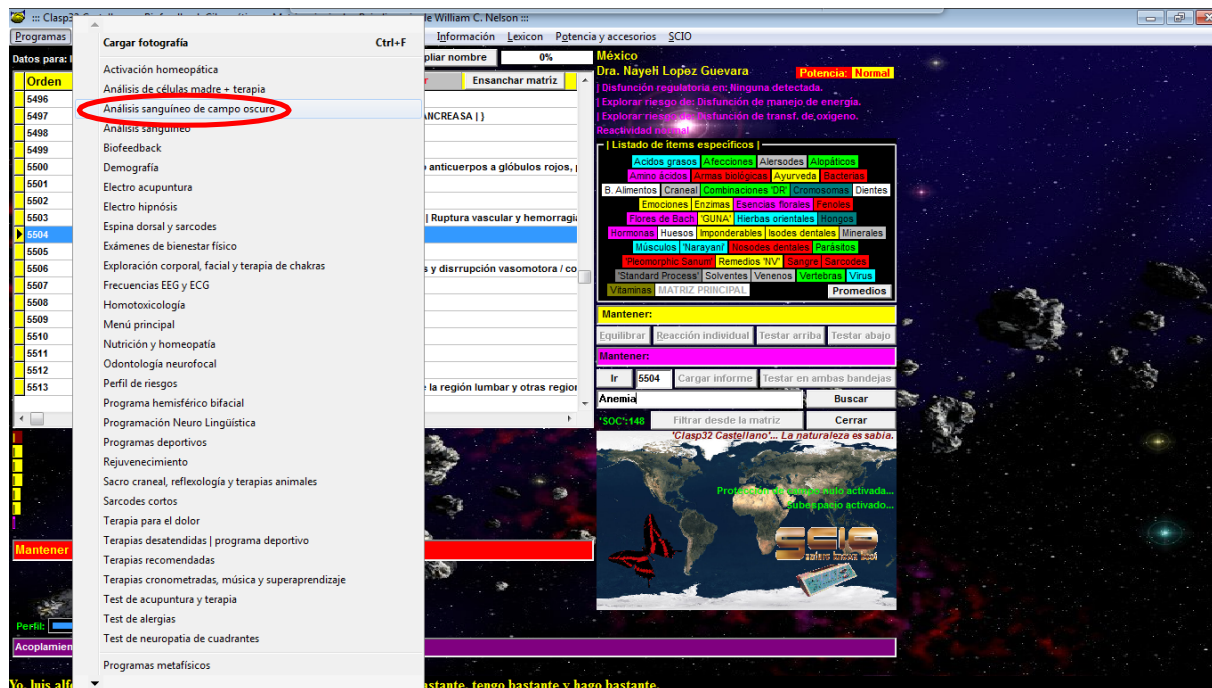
::: Clasp32 Castellano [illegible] de William C. Nelson :::

Programas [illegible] Información Lexicon Potencia y accesorios SCIO

Datos para: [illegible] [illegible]pliar nombre 0%

Orden
5496
5497
5498
5499
5500
5501
5502
5503
5504
5505
5506
5507
5508
5509
5510
5511
5512
5513

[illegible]r Ensanchar matriz
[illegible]ANCREASA | }
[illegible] anticuerpos a glóbulos rojos, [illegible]
| Ruptura vascular y hemorragi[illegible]
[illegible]s y disrrupción vasomotora / co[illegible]
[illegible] la región lumbar y otras regio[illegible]

Cargar fotografía Ctrl+F
Activación homeopática
Análisis de células madre + terapia
Análisis sanguíneo de campo oscuro
Análisis sanguíneo
Biofeedback
Demografía
Electro acupuntura
Electro hipnósis
Espina dorsal y sarcodes
Exámenes de bienestar físico
Exploración corporal, facial y terapia de chakras
Frecuencias EEG y ECG
Homotoxicología
Menú principal
Nutrición y homeopatía
Odontología neurofocal
Perfil de riesgos
Programa hemisférico bifacial
Programación Neuro Lingüística
Programas deportivos
Rejuvenecimiento
Sacro craneal, reflexología y terapias animales
Sarcodes cortos
Terapia para el dolor
Terapias desatendidas | programa deportivo
Terapias recomendadas
Terapias cronometradas, música y superaprendizaje
Test de acupuntura y terapia
Test de alergias
Test de neuropatia de cuadrantes
Programas metafísicos

México
Dra. Nayeli Lopez Guevara Potencia: Normal
| Disfunción regulatoria en: Ninguna detectada.
| Explorar riesgo de: Disfunción de manejo de energía.
| Explorar riesgo de: Disfunción de transf. de oxígeno.
Reactividad normal

| Listado de ítems específicos |
Acidos grasos Afecciones Alersodes Alopáticos
Amino ácidos Armas biológicas Ayurveda Bacterias
B. Alimentos Craneal Combinaciones 'DR' Cromosomas Dientes
Emociones Enzimas Esencias florales Fenoles
Flores de Bach 'GUNA' Hierbas orientales Hongos
Hormonas Huesos Imponderables Isodes dentales Minerales
Músculos 'Narayani' Nosodes dentales Parásitos
'Pleomorphic Sanum' Remedios 'NV' Sangre Sarcodes
'Standard Process' Solventes Venenos Vertebras Virus
Vitaminas MATRIZ PRINCIPAL Promedios

Mantener:
Equilibrar Reacción individual Testar arriba Testar abajo
Mantener:
Ir 5504 Cargar informe Testar en ambas bandejas
Anemia Buscar
'SOC':148 Filtrar desde la matriz Cerrar

'Clasp32 Castellano'... La naturaleza es sabia.
Prot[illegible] activada...
Subespacio activado...
SCIO

Mantener
Perfil:
Acoplamien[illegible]

Yo, luis alf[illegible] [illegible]stante, tengo bastante y hago bastante.